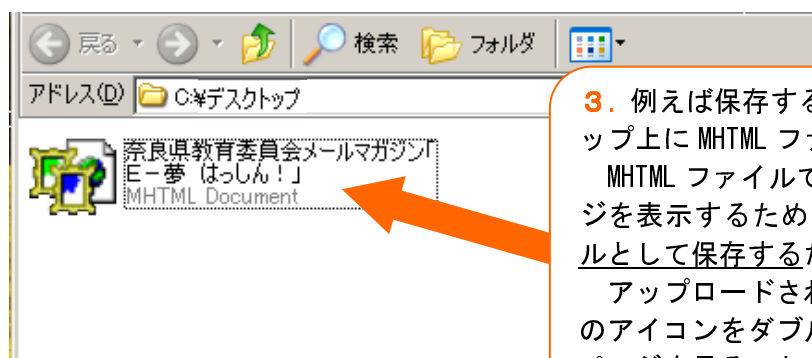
戻る 検索 フォルダ

アドレス(D) C:¥デスクトップ

奈良県教育委員会メールマガジン「E－夢 はっしん！」
MHTML Document

3．例えば保存する
ップ上に MHTML フ
MHTML ファイルで
ジを表示するため
ルとして保存する
アップロードされ
のアイコンをダブ
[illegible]